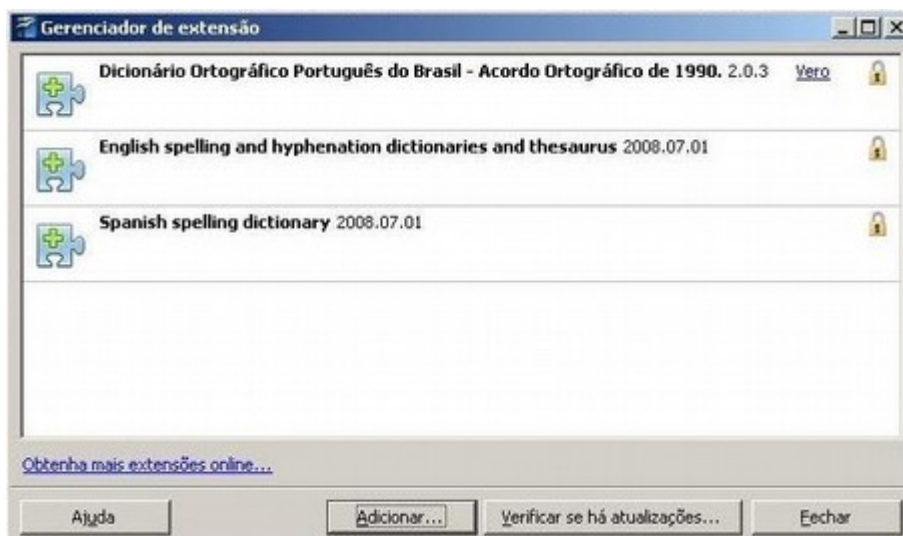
Gerenciador de extensão

Dicionário Ortográfico Português do Brasil - Acordo Ortográfico de 1990. 2.0.3 Vero

English spelling and hyphenation dictionaries and thesaurus 2008.07.01

Spanish spelling dictionary 2008.07.01

Obtenha mais extensões online...

Ajuda

Adicionar...

Verificar se há atualizações...

Fechar